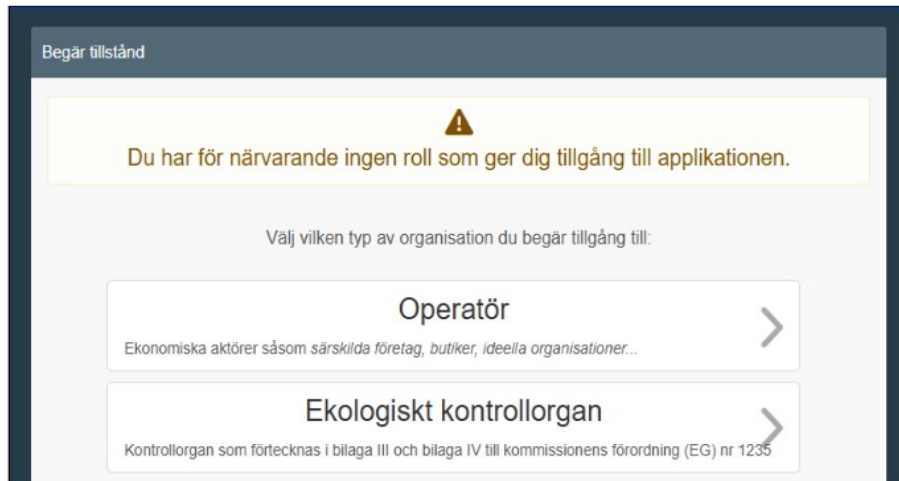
Begär tillstånd

Du har för närvarande ingen roll som ger dig tillgång till applikationen.

Välj vilken typ av organisation du begär tillgång till:

Operatör

Ekonomiska aktörer såsom särskilda företag, butiker, ideella organisationer...

Ekologiskt kontrollorgan

Kontrollorgan som förtecknas i bilaga III och bilaga IV till kommissionens förordning (EG) nr 1235